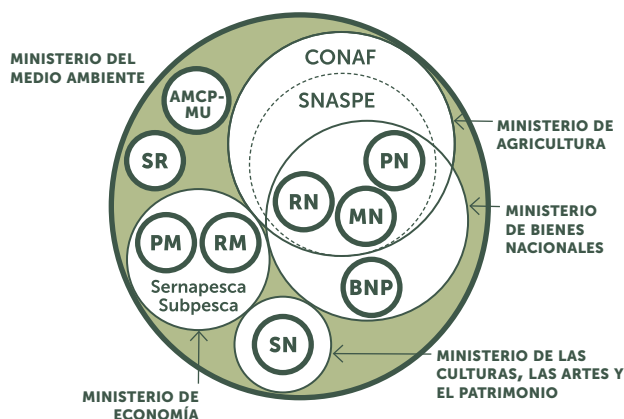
MINISTERIO DEL MEDIO AMBIENTE

AMCP-MU

SR

CONAF

SNASPE

PN

RN

MN

PM

RM

Sernapesca Subpesca

BNP

SN

MINISTERIO DE AGRICULTURA

MINISTERIO DE BIENES NACIONALES

MINISTERIO DE LAS CULTURAS, LAS ARTES Y EL PATRIMONIO

MINISTERIO DE ECONOMÍA